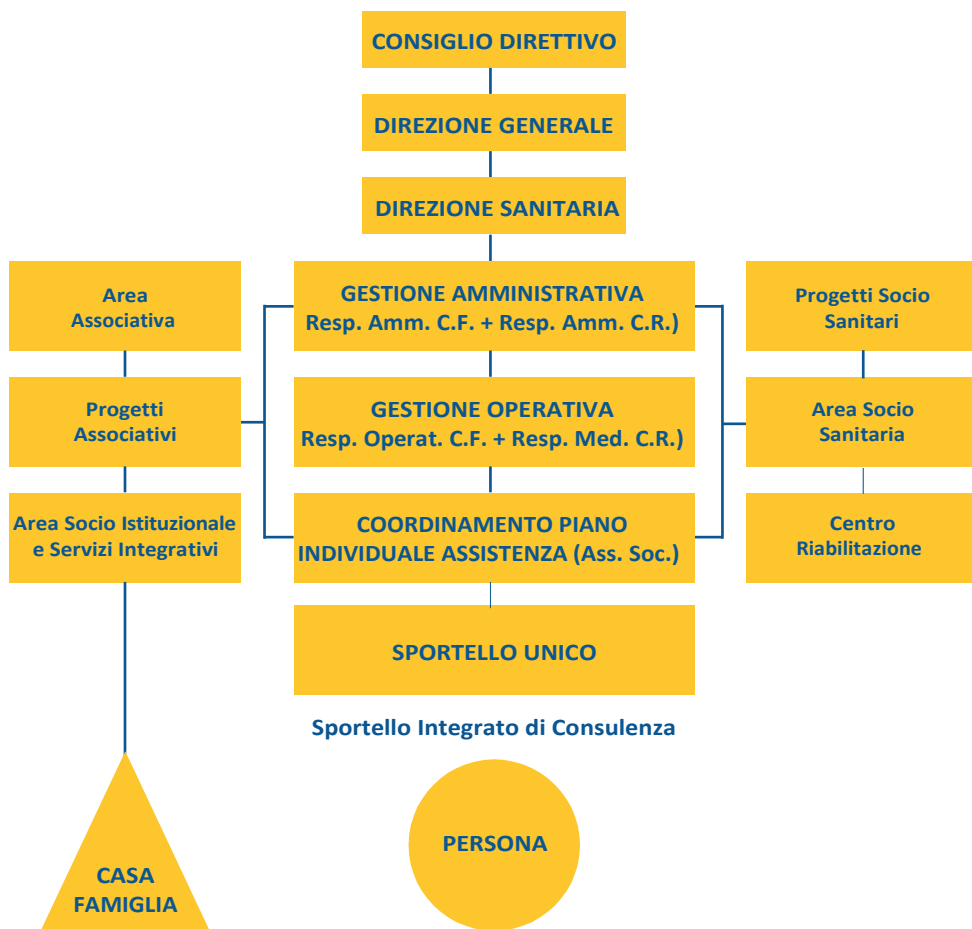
CONSIGLIO DIRETTIVO

DIREZIONE GENERALE

DIREZIONE SANITARIA

Area Associativa

GESTIONE AMMINISTRATIVA
Resp. Amm. C.F. + Resp. Amm. C.R.)

Progetti Socio Sanitari

Progetti Associativi

GESTIONE OPERATIVA
Resp. Operat. C.F. + Resp. Med. C.R.)

Area Socio Sanitaria

Area Socio Istituzionale e Servizi Integrativi

COORDINAMENTO PIANO INDIVIDUALE ASSISTENZA (Ass. Soc.)

Centro Riabilitazione

SPORTELLO UNICO

Sportello Integrato di Consulenza

CASA FAMIGLIA

PERSONA